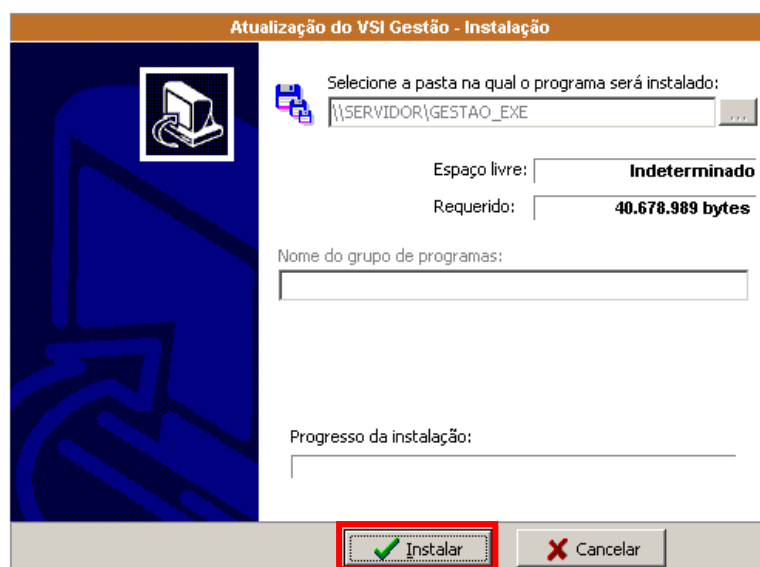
Atualização do VSI Gestão - Instalação

Selecione a pasta na qual o programa será instalado:

\\SERVIDOR\GESTAO_EXE

...

Espaço livre: Indeterminado

Requerido: 40.678.989 bytes

Nome do grupo de programas:

Progresso da instalação:

Instalar

Cancelar